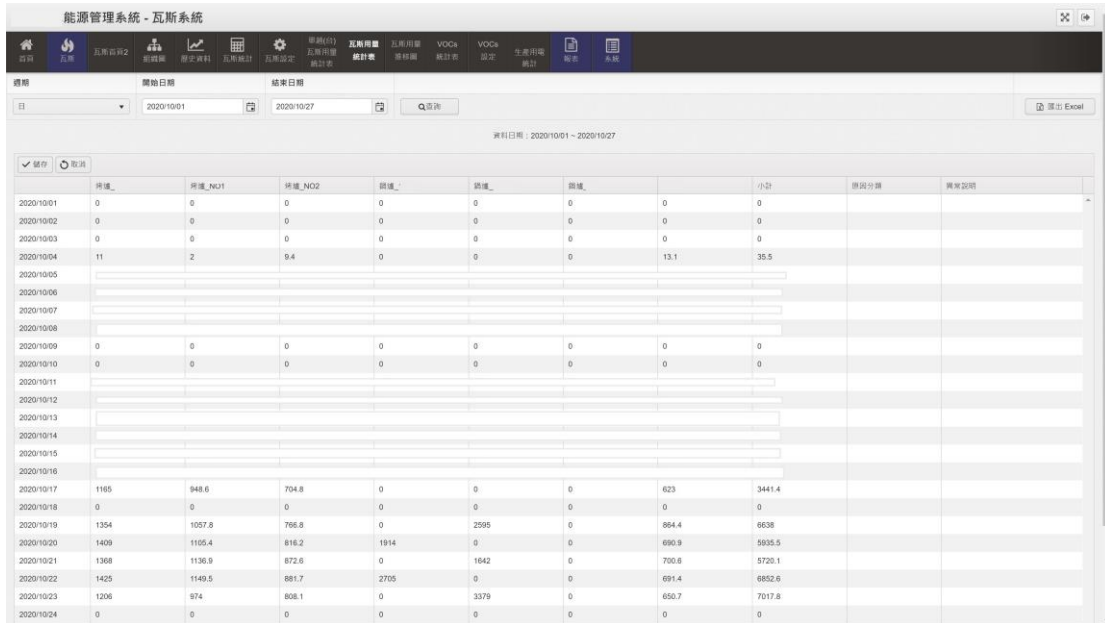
能源管理系統 - 瓦斯系統

首頁 瓦斯 瓦斯首頁2 組織圖 歷史資料 瓦斯統計 瓦斯設定 單週(日)瓦斯用量統計表 瓦斯用量統計表 瓦斯用量趨勢圖 VOCs 統計表 VOCs 設定 生產用電統計 報表 系統

週期 開始日期 結束日期

日 2020/10/01 2020/10/27 Q查詢 匯出 Excel

資料日期：2020/10/01 ~ 2020/10/27

✔ 儲存 ↻ 取消

| | 烤爐_ | 烤爐_NO1 | 烤爐_NO2 | 鍋爐_' | 鍋爐_ | 鍋爐_ | | 小計 | 原因分類 | 異常說明 |
|---|---|---|---|---|---|---|---|---|---|---|
| 2020/10/01 | 0 | 0 | 0 | 0 | 0 | 0 | 0 | 0 | | |
| 2020/10/02 | 0 | 0 | 0 | 0 | 0 | 0 | 0 | 0 | | |
| 2020/10/03 | 0 | 0 | 0 | 0 | 0 | 0 | 0 | 0 | | |
| 2020/10/04 | 11 | 2 | 9.4 | 0 | 0 | 0 | 13.1 | 35.5 | | |
| 2020/10/05 | | | | | | | | | | |
| 2020/10/06 | | | | | | | | | | |
| 2020/10/07 | | | | | | | | | | |
| 2020/10/08 | | | | | | | | | | |
| 2020/10/09 | 0 | 0 | 0 | 0 | 0 | 0 | 0 | 0 | | |
| 2020/10/10 | 0 | 0 | 0 | 0 | 0 | 0 | 0 | 0 | | |
| 2020/10/11 | | | | | | | | | | |
| 2020/10/12 | | | | | | | | | | |
| 2020/10/13 | | | | | | | | | | |
| 2020/10/14 | | | | | | | | | | |
| 2020/10/15 | | | | | | | | | | |
| 2020/10/16 | | | | | | | | | | |
| 2020/10/17 | 1165 | 948.6 | 704.8 | 0 | 0 | 0 | 623 | 3441.4 | | |
| 2020/10/18 | 0 | 0 | 0 | 0 | 0 | 0 | 0 | 0 | | |
| 2020/10/19 | 1354 | 1057.8 | 766.8 | 0 | 2595 | 0 | 864.4 | 6638 | | |
| 2020/10/20 | 1409 | 1105.4 | 816.2 | 1914 | 0 | 0 | 690.9 | 5935.5 | | |
| 2020/10/21 | 1368 | 1136.9 | 872.6 | 0 | 1642 | 0 | 700.6 | 5720.1 | | |
| 2020/10/22 | 1425 | 1149.5 | 881.7 | 2705 | 0 | 0 | 691.4 | 6852.6 | | |
| 2020/10/23 | 1206 | 974 | 808.1 | 0 | 3379 | 0 | 650.7 | 7017.8 | | |
| 2020/10/24 | 0 | 0 | 0 | 0 | 0 | 0 | 0 | 0 | | |